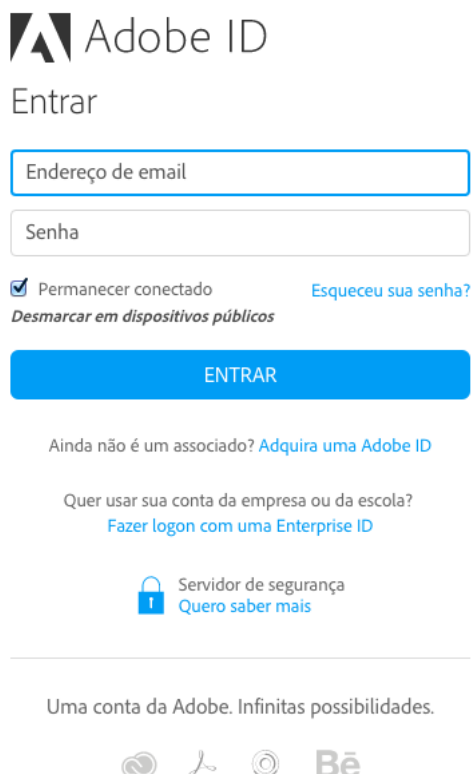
Adobe ID

Entrar

Endereço de email

Senha

Permanecer conectado
Desmarcar em dispositivos públicos

Esqueceu sua senha?

ENTRAR

Ainda não é um associado? Adquira uma Adobe ID

Quer usar sua conta da empresa ou da escola?
Fazer logon com uma Enterprise ID

Servidor de segurança
Quero saber mais

Uma conta da Adobe. Infinitas possibilidades.

Bē